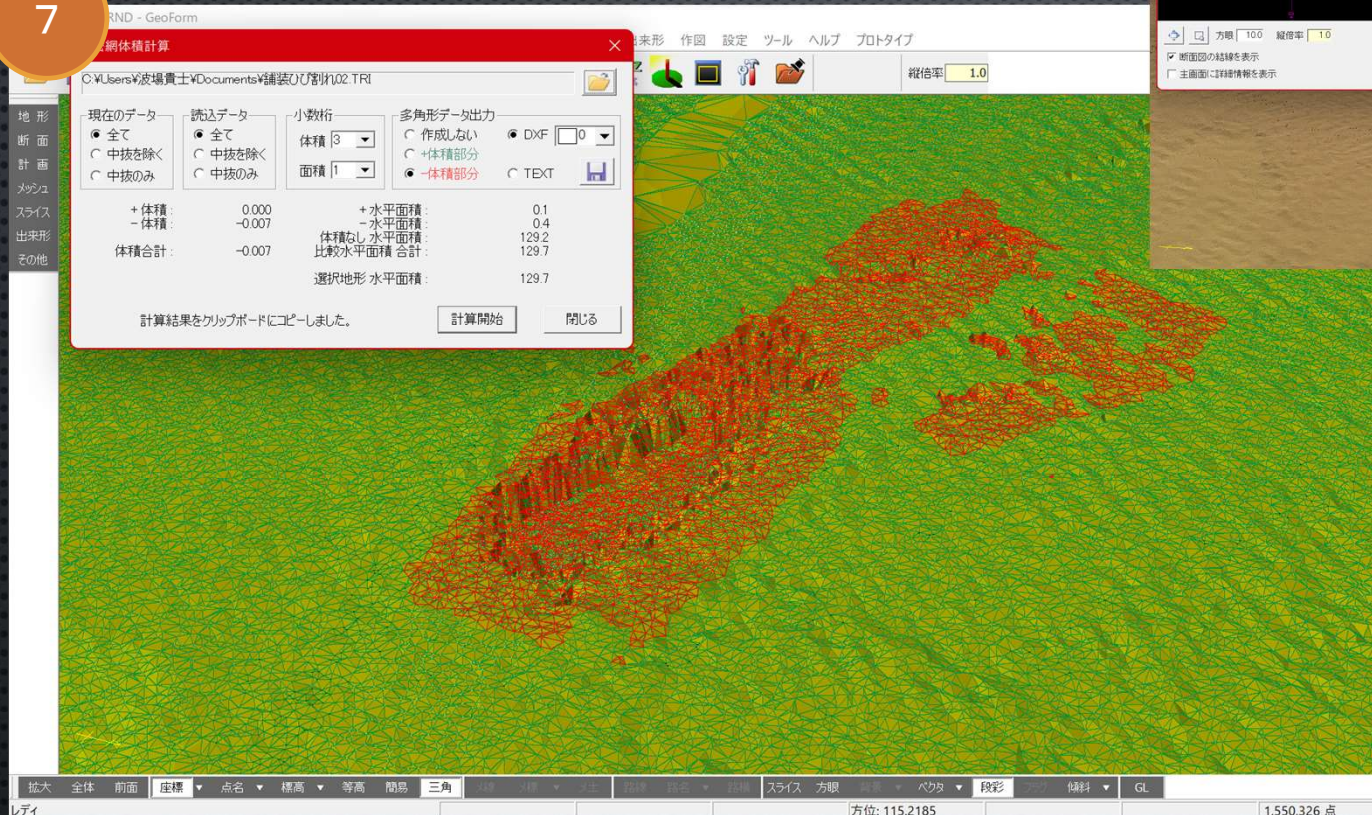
7

RND - GeoForm

網体積計算

出来形 作図 設定 ツール ヘルプ プロトタイプ

縦倍率 1.0

方眼 10.0 縦倍率 1.0

断面図の結線を表示

主画面に詳細情報を表示

C:¥Users¥波場貴士¥Documents¥舗装ひび割れ02.TRI

地 形
断 面
計 画
メッシュ
スライス
出来形
その他

現在のデータ
全て
中抜を除く
中抜のみ

読込データ
全て
中抜を除く
中抜のみ

小数桁
体積 3
面積 1

多角形データ出力
作成しない
+体積部分
−体積部分
DXF 0
TEXT

| | |
|---|---|
| + 体積 : | 0.000 |
| − 体積 : | −0.007 |
| 体積合計 : | −0.007 |

| | |
|---|---|
| + 水平面積 : | 0.1 |
| − 水平面積 : | 0.4 |
| 体積なし 水平面積 : | 129.2 |
| 比較水平面積 合計 : | 129.7 |
| 選択地形 水平面積 : | 129.7 |

計算結果をクリップボードにコピーしました。

計算開始

閉じる

拡大 全体 前面 座標 点名 標高 等高 陰影 三角 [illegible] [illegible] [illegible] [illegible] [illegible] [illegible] スライス 方眼 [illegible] ベクタ 段彩 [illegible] 傾斜 GL

レディ

方位: 115.2185

1,550,326 点